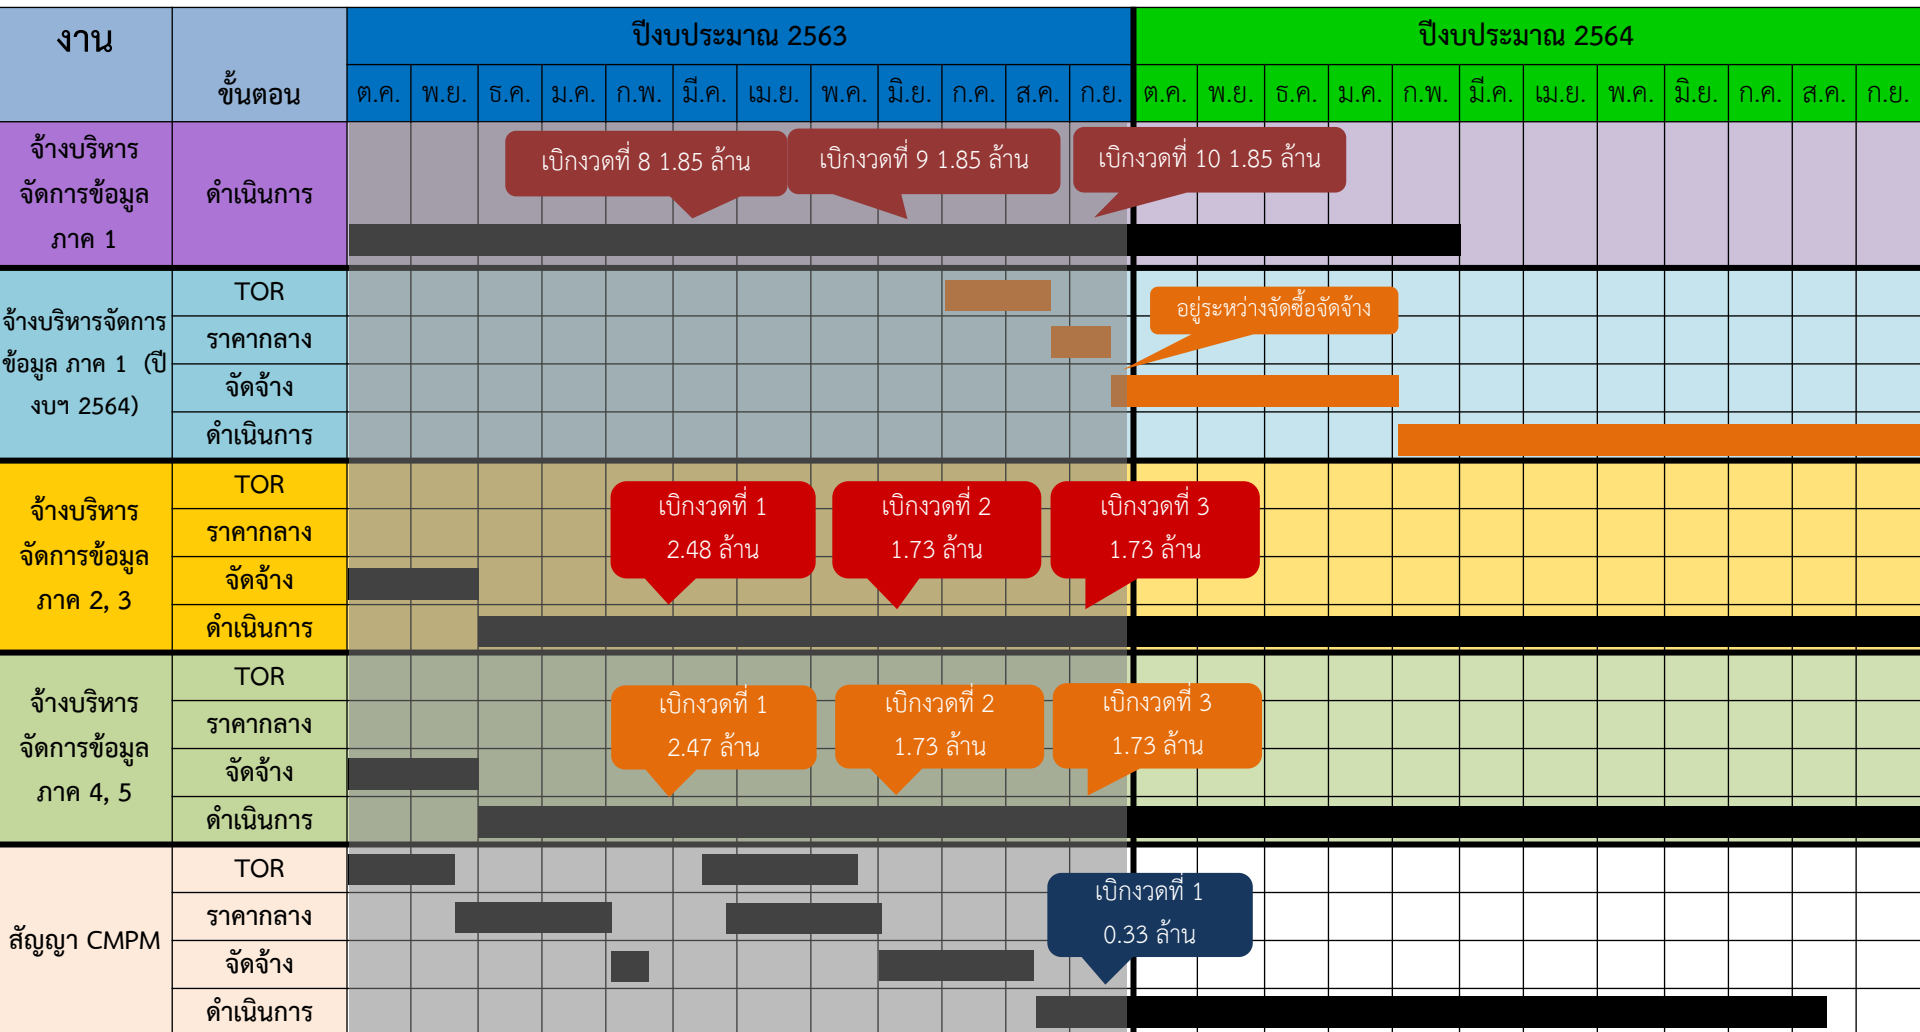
| งาน | ขั้นตอน | ปีงบประมาณ 2563 | | | | | | | | | | | | ปีงบประมาณ 2564 | | | | | | | | | | | |
|---|---|---|---|---|---|---|---|---|---|---|---|---|---|---|---|---|---|---|---|---|---|---|---|---|---|
| | | ต.ค. | พ.ย. | ธ.ค. | ม.ค. | ก.พ. | มี.ค. | เม.ย. | พ.ค. | มิ.ย. | ก.ค. | ส.ค. | ก.ย. | ต.ค. | พ.ย. | ธ.ค. | ม.ค. | ก.พ. | มี.ค. | เม.ย. | พ.ค. | มิ.ย. | ก.ค. | ส.ค. | ก.ย. |
| จ้างบริหารจัดการข้อมูล ภาค 1 | ดำเนินการ | | | | | | | | | | | | | | | | | | | | | | | | |
| จ้างบริหารจัดการข้อมูล ภาค 1 (ปีงบฯ 2564) | TOR | | | | | | | | | | | | | | | | | | | | | | | | |
| | ราคากลาง | | | | | | | | | | | | | | | | | | | | | | | | |
| | จัดจ้าง | | | | | | | | | | | | | | | | | | | | | | | | |
| | ดำเนินการ | | | | | | | | | | | | | | | | | | | | | | | | |
| จ้างบริหารจัดการข้อมูล ภาค 2, 3 | TOR | | | | | | | | | | | | | | | | | | | | | | | | |
| | ราคากลาง | | | | | | | | | | | | | | | | | | | | | | | | |
| | จัดจ้าง | | | | | | | | | | | | | | | | | | | | | | | | |
| | ดำเนินการ | | | | | | | | | | | | | | | | | | | | | | | | |
| จ้างบริหารจัดการข้อมูล ภาค 4, 5 | TOR | | | | | | | | | | | | | | | | | | | | | | | | |
| | ราคากลาง | | | | | | | | | | | | | | | | | | | | | | | | |
| | จัดจ้าง | | | | | | | | | | | | | | | | | | | | | | | | |
| | ดำเนินการ | | | | | | | | | | | | | | | | | | | | | | | | |
| สัญญา CMPM | TOR | | | | | | | | | | | | | | | | | | | | | | | | |
| | ราคากลาง | | | | | | | | | | | | | | | | | | | | | | | | |
| | จัดจ้าง | | | | | | | | | | | | | | | | | | | | | | | | |
| | ดำเนินการ | | | | | | | | | | | | | | | | | | | | | | | | |

เบิกงวดที่ 8 1.85 ล้าน

เบิกงวดที่ 9 1.85 ล้าน

เบิกงวดที่ 10 1.85 ล้าน

อยู่ระหว่างจัดซื้อจัดจ้าง

เบิกงวดที่ 1 2.48 ล้าน

เบิกงวดที่ 2 1.73 ล้าน

เบิกงวดที่ 3 1.73 ล้าน

เบิกงวดที่ 1 2.47 ล้าน

เบิกงวดที่ 2 1.73 ล้าน

เบิกงวดที่ 3 1.73 ล้าน

เบิกงวดที่ 1 0.33 ล้าน